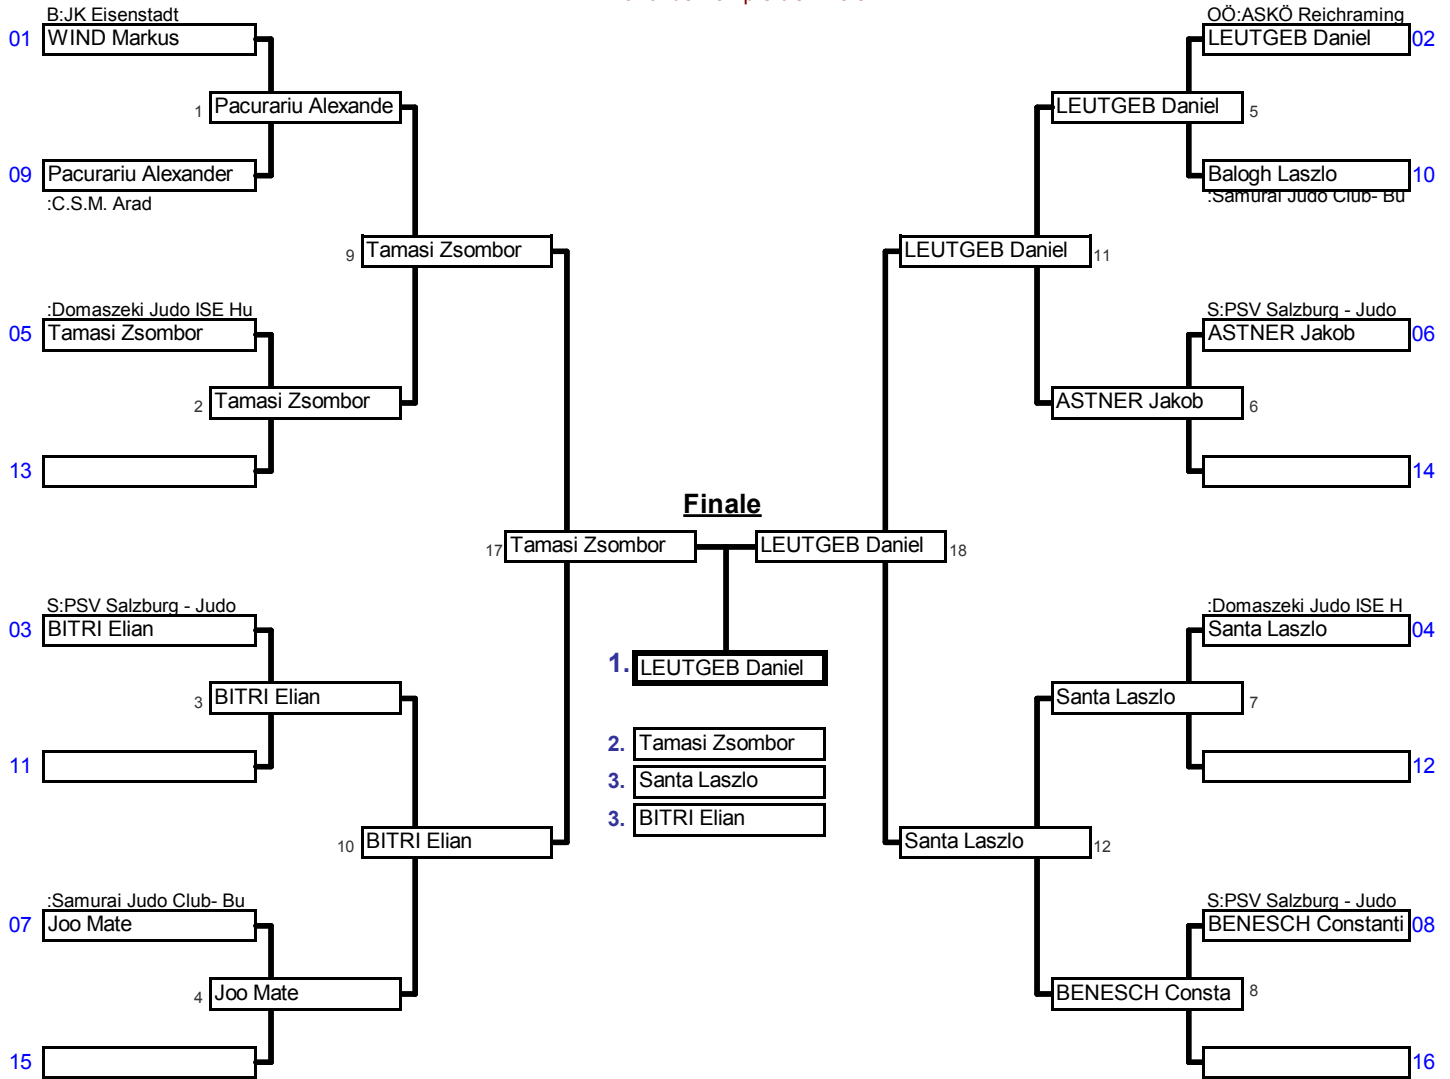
B:JK Eisenstadt
01 WIND Markus
1 Pacurariu Alexande
09 Pacurariu Alexander
:C.S.M. Arad
9 Tamasi Zsombor
:Domaszeki Judo ISE Hu
05 Tamasi Zsombor
2 Tamasi Zsombor
13
OÖ:ASKÖ Reichraming
LEUTGEB Daniel 02
LEUTGEB Daniel 5
Balogh Laszlo 10
:Samurai Judo Club- Bu
LEUTGEB Daniel 11
S:PSV Salzburg - Judo
ASTNER Jakob 06
ASTNER Jakob 6
14

Finale

17 Tamasi Zsombor
LEUTGEB Daniel 18

1. LEUTGEB Daniel
2. Tamasi Zsombor
3. Santa Laszlo
3. BITRI Elian

S:PSV Salzburg - Judo
03 BITRI Elian
3 BITRI Elian
11
10 BITRI Elian
:Samurai Judo Club- Bu
07 Joo Mate
4 Joo Mate
15
:Domaszeki Judo ISE H
Santa Laszlo 04
Santa Laszlo 7
12
Santa Laszlo 12
S:PSV Salzburg - Judo
BENESCH Constanti 08
BENESCH Consta 8
16